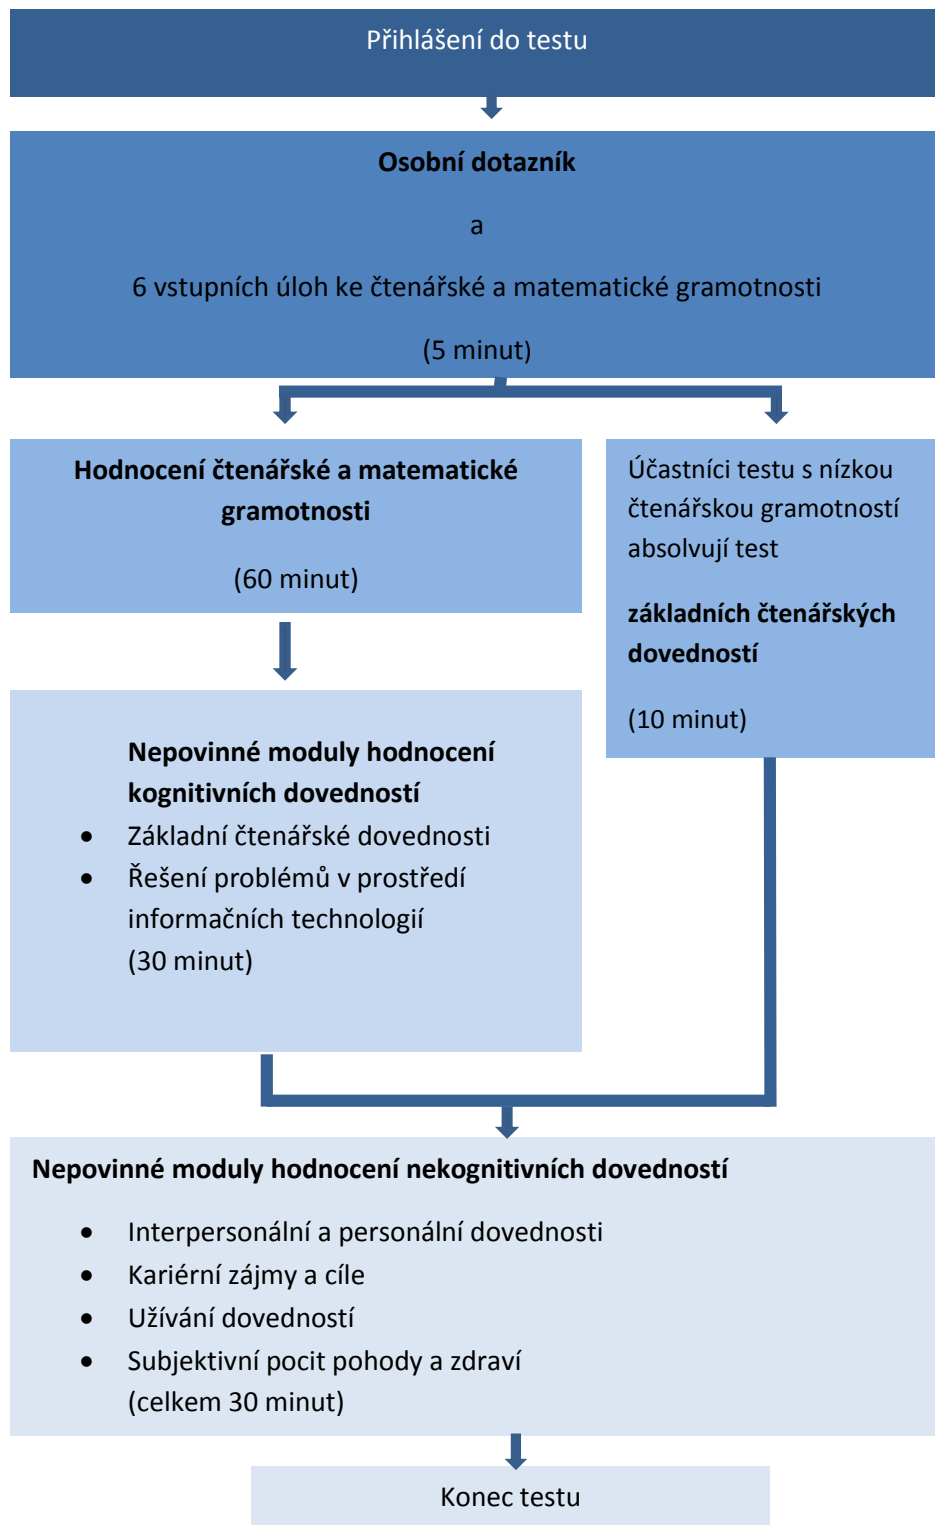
Přihlášení do testu

**Osobní dotazník**

a

6 vstupních úloh ke čtenářské a matematické gramotnosti

(5 minut)

**Hodnocení čtenářské a matematické gramotnosti**

(60 minut)

Účastníci testu s nízkou čtenářskou gramotností absolvují test

**základních čtenářských dovedností**

(10 minut)

**Nepovinné moduly hodnocení kognitivních dovedností**

- Základní čtenářské dovednosti
- Řešení problémů v prostředí informačních technologií

(30 minut)

**Nepovinné moduly hodnocení nekognitivních dovedností**

- Interpersonální a personální dovednosti
- Kariérní zájmy a cíle
- Užívání dovedností
- Subjektivní pocit pohody a zdraví

(celkem 30 minut)

Konec testu